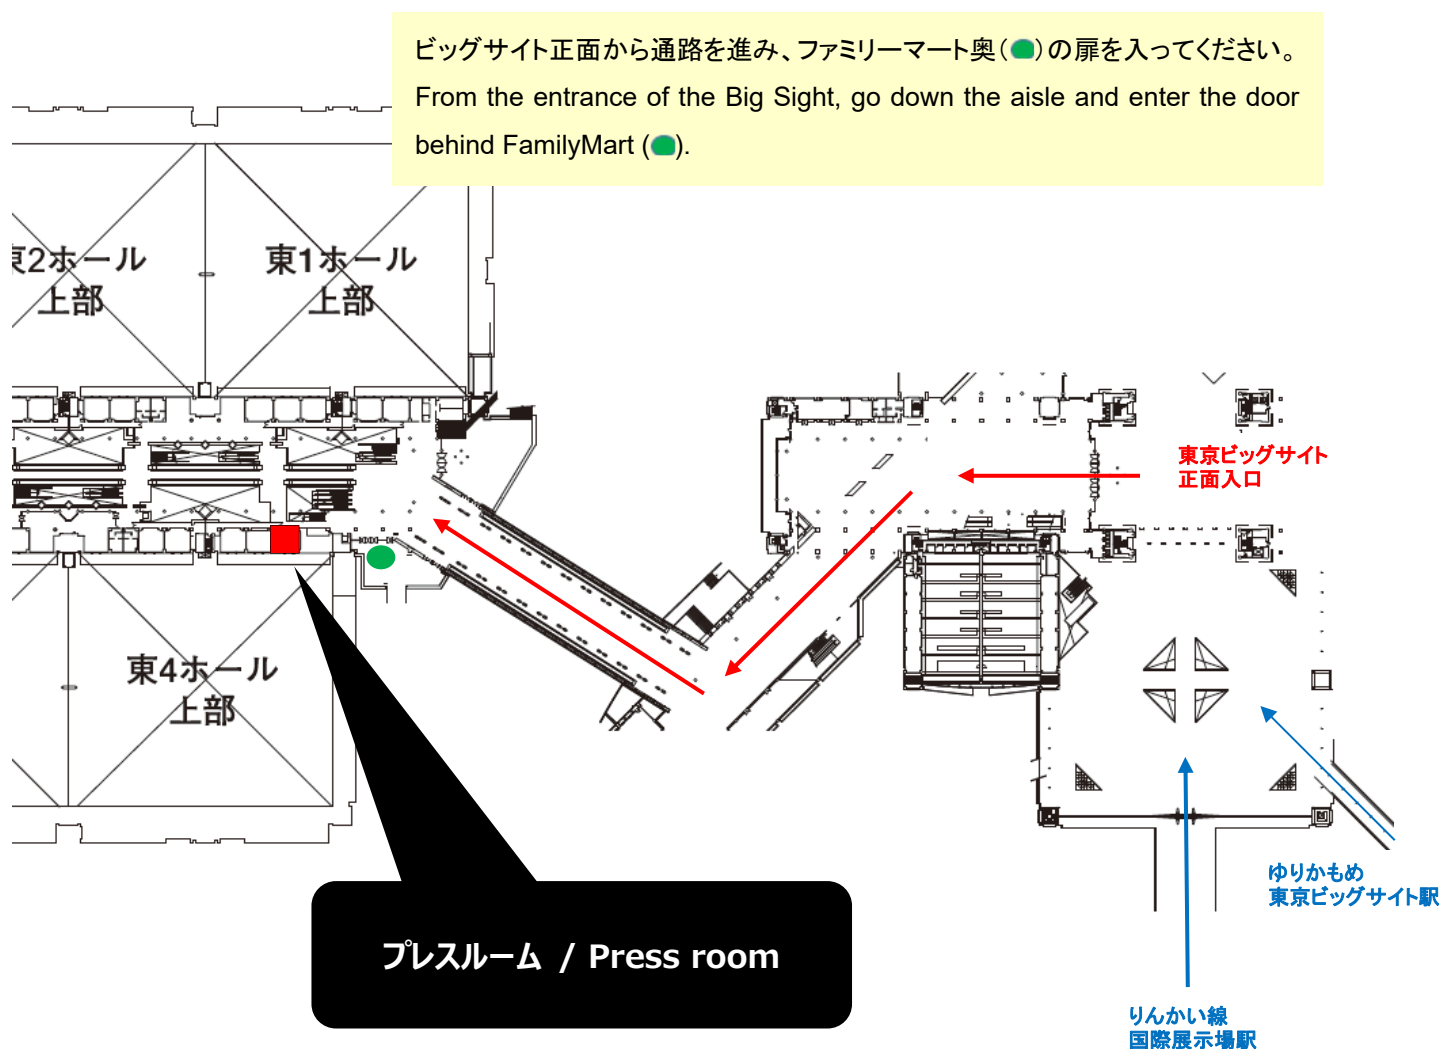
ビッグサイト正面から通路を進み、ファミリーマート奥( )の扉を入ってください。
From the entrance of the Big Sight, go down the aisle and enter the door behind FamilyMart ( ).

東2ホール
上部

東1ホール
上部

東4ホール
上部

東京ビッグサイト
正面入口

ゆりかもめ
東京ビッグサイト駅

りんかい線
国際展示場駅

プレスルーム / Press room